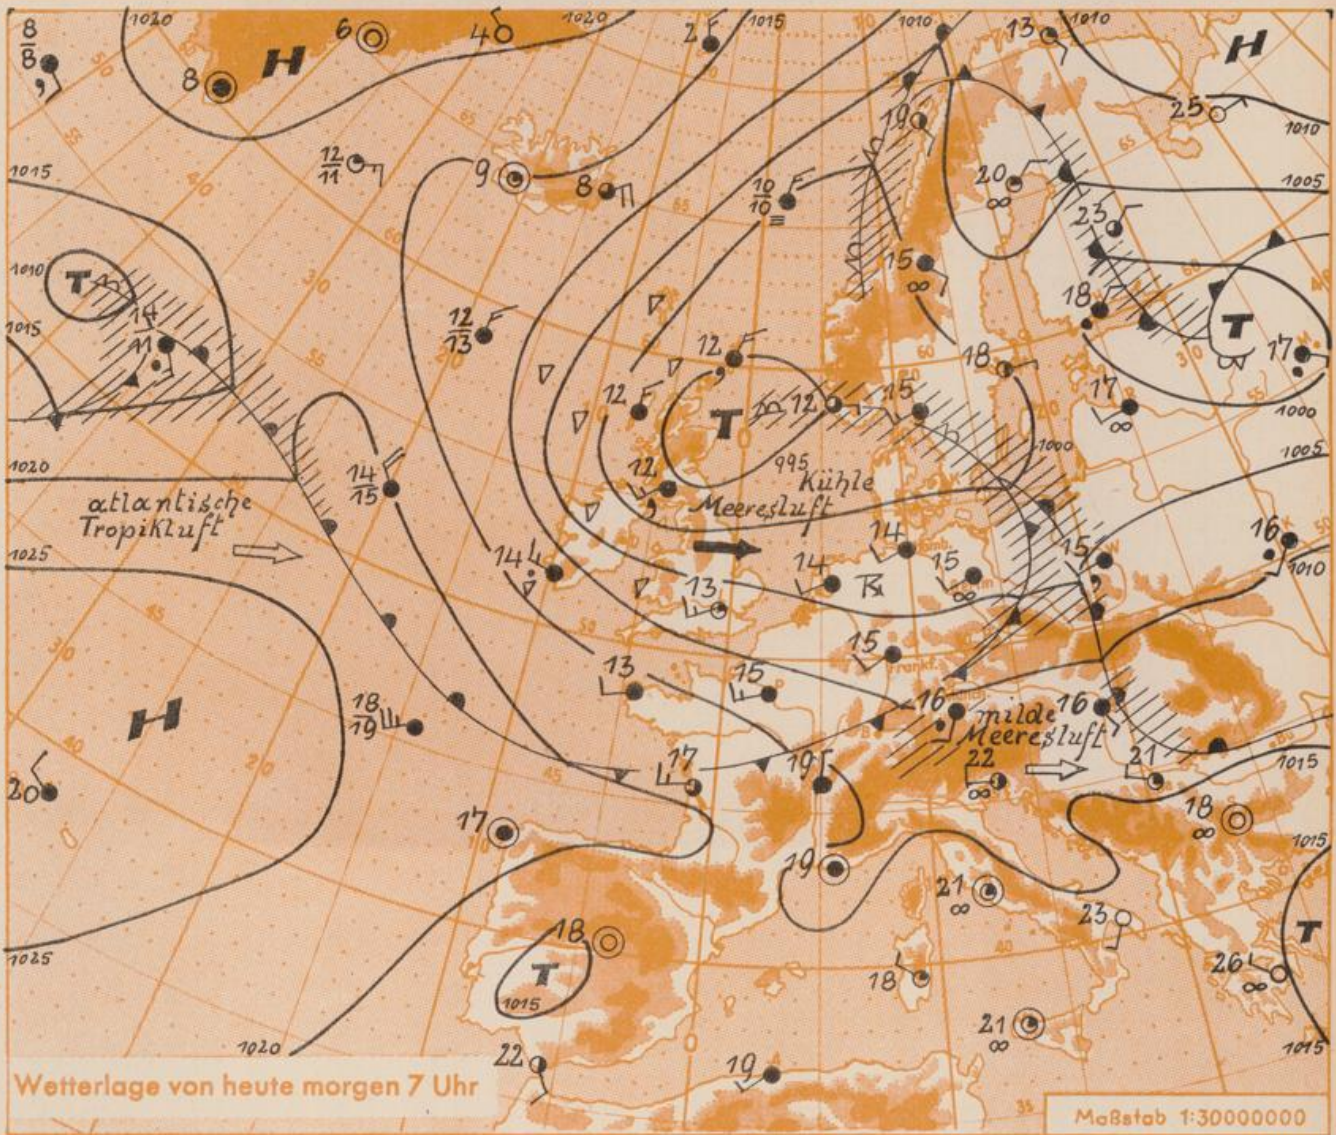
1020
1020
1015
1010
1010
1015
1005
1015
1010
1015
1020
1025
1025
1020
1015
995
1000
1000
1005
1010
1015
1015
1015
H
H
H
T
T
T
T
T
$\frac{8}{8}$
8
6
4
2
13
25
$\frac{12}{11}$
9
8
$\frac{10}{10}$
19
20
23
14
11
$\frac{12}{13}$
15
18
17
12
12
12
18
15
17
11
atlantische Tropikluft
Kühle Meeresluft
$\frac{14}{15}$
14
13
14
14
15
15
16
15
13
15
16
milde Meeresluft
16
$\frac{18}{19}$
17
19
22
21
20
17
18
19
21
23
18
26
18
21
22
19
Wetterlage von heute morgen 7 Uhr
Maßstab 1:30000000